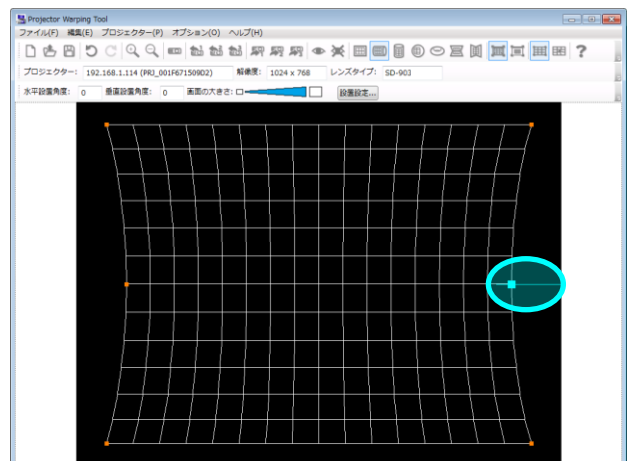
Projector Warping Tool

ファイル(F) 編集(E) プロジェクター(P) オプション(O) ヘルプ(H)

プロジェクター: 192.168.1.114 (PRJ_001F6715D9D2) 解像度: 1024 x 768 レンズタイプ: SD-903

水平設置角度: 0 垂直設置角度: 0 画面の大きさ: 設置設定...